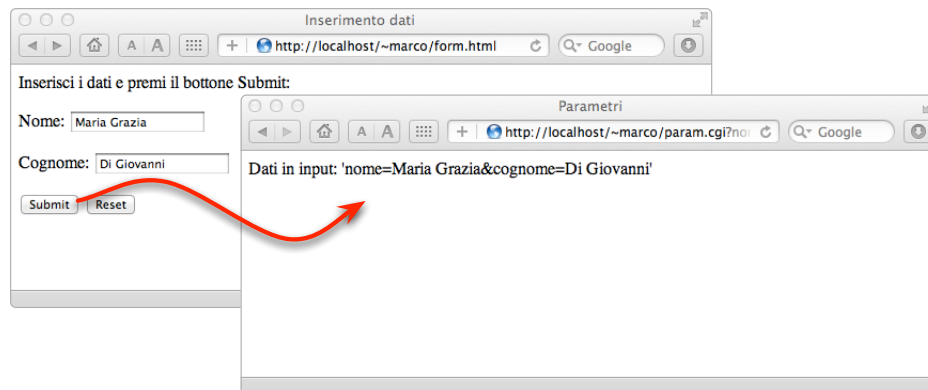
Inserimento dati

A A

+ http://localhost/~marco/form.html

Google

Inserisci i dati e premi il bottone Submit:

Nome: Maria Grazia

Cognome: Di Giovanni

Submit Reset

Parametri

A A

+ http://localhost/~marco/param.cgi?nor

Google

Dati in input: 'nome=Maria Grazia&cognome=Di Giovanni'